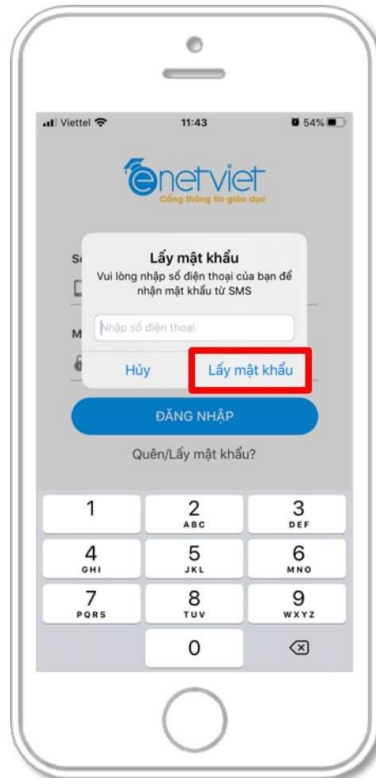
Viettel 11:43 54%

enetviet
Cổng thông tin giáo dục

S
M

Lấy mật khẩu
Vui lòng nhập số điện thoại của bạn để nhận mật khẩu từ SMS

Nhập số điện thoại

Hủy
Lấy mật khẩu

ĐĂNG NHẬP

Quên/Lấy mật khẩu?

1
2 ABC
3 DEF
4 GHI
5 JKL
6 MNO
7 PQRS
8 TUV
9 WXYZ
0